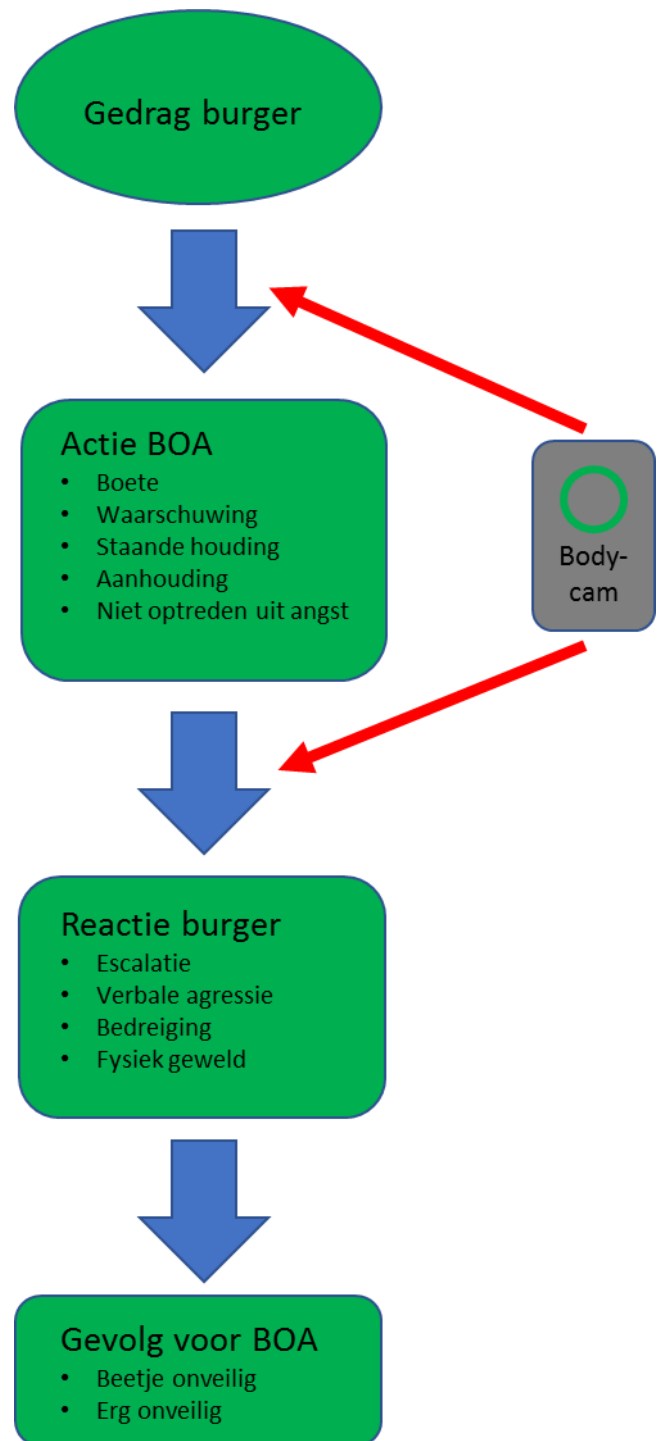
Gedrag burger

Actie BOA
- Boete
- Waarschuwing
- Staande houding
- Aanhouding
- Niet optreden uit angst

Body-cam

Reactie burger
- Escalatie
- Verbale agressie
- Bedreiging
- Fysiek geweld

Gevolg voor BOA
- Beetje onveilig
- Erg onveilig